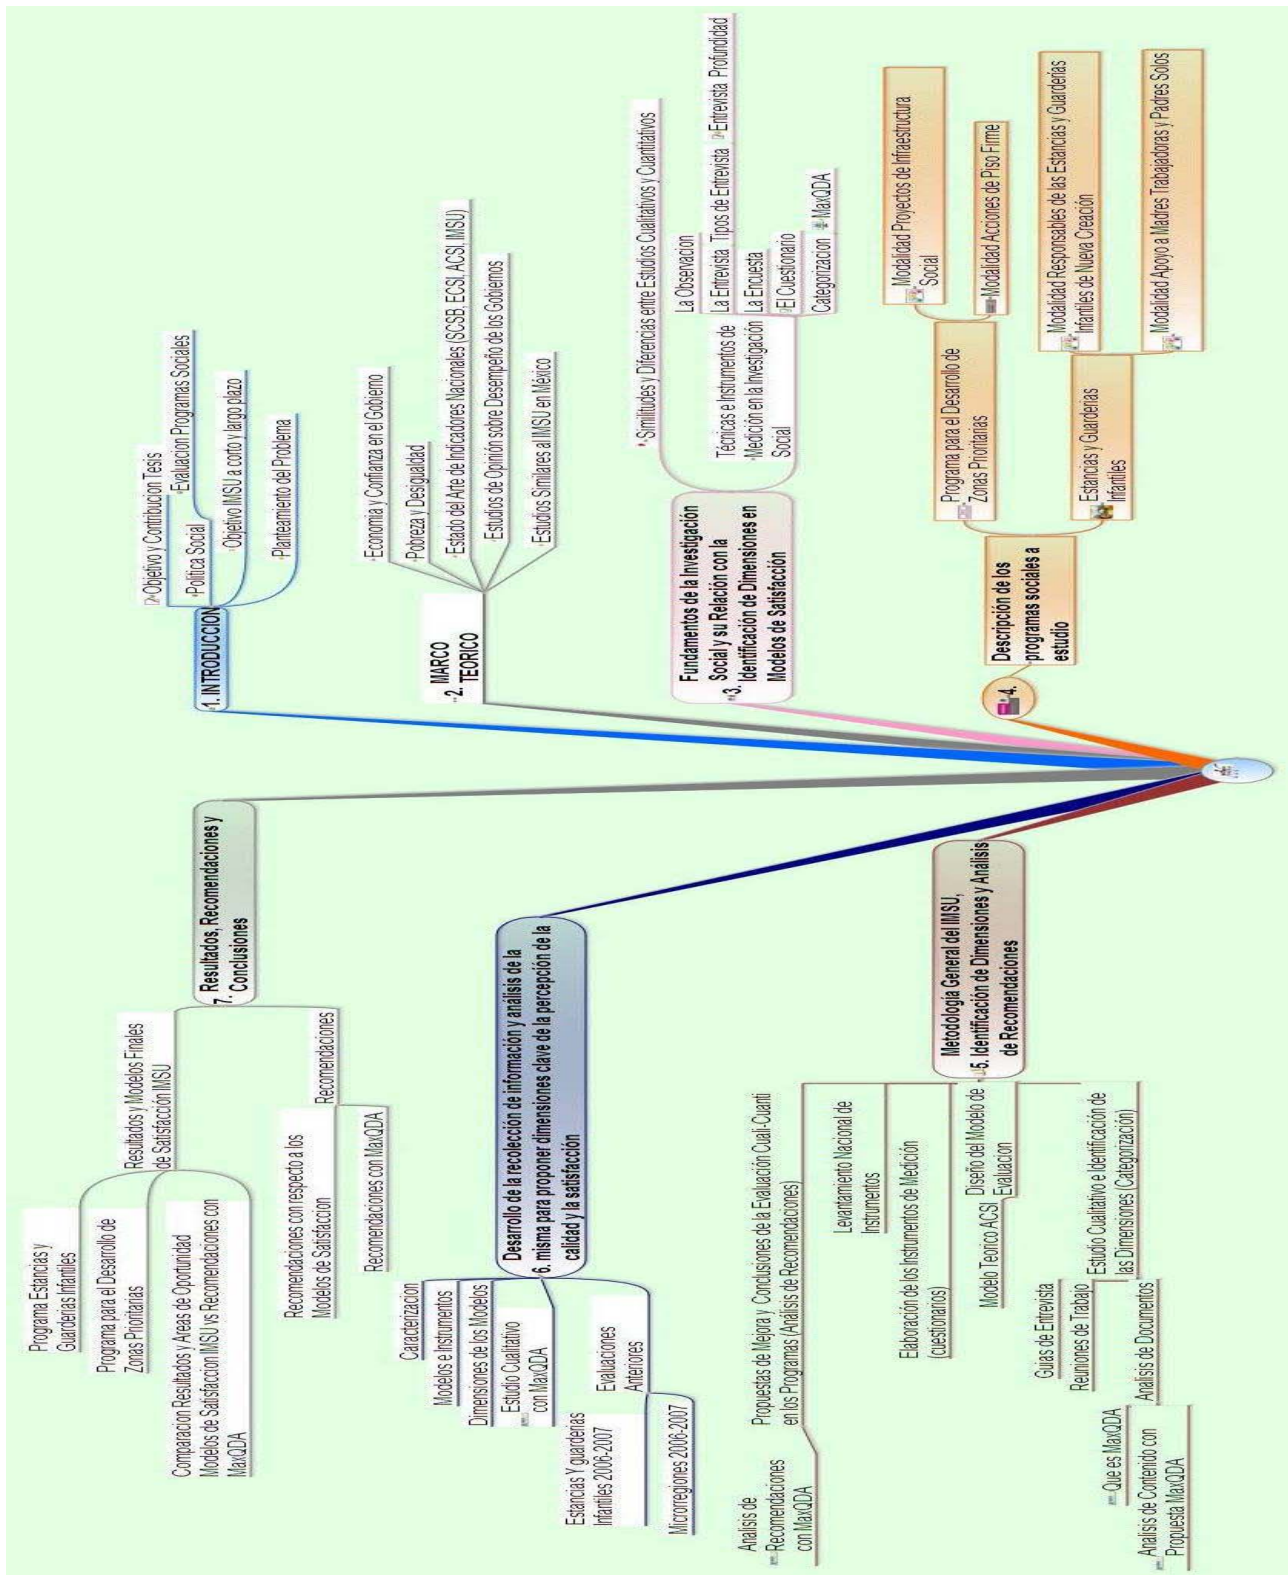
1. INTRODUCCION
Objetivo y Contribución Tesis
Política Social
Evaluacion Programas Sociales
Objetivo IMSU a corto y largo plazo
Planteamiento del Problema

2. MARCO TEORICO
Economía y Confianza en el Gobierno
Pobreza y Desigualdad
Estado del Arte de Indicadores Nacionales (SCSB, ECSI, ACSI, IMSU)
Estudios de Opinión sobre Desempeño de los Gobiernos
Estudios Similares al IMSU en México

3. Fundamentos de la Investigación Social y su Relación con la Identificación de Dimensiones en Modelos de Satisfacción
Similitudes y Diferencias entre Estudios Cualitativos y Cuantitativos
Técnicas e Instrumentos de Medición en la Investigación Social
La Observacion
La Entrevista
Tipos de Entrevista
Entrevista Profundidad
La Encuesta
El Cuestionario
Categorizacion
MaxQDA

4. Descripción de los programas sociales a estudio
Programa para el Desarrollo de Zonas Prioritarias
Modalidad Proyectos de Infraestructura Social
Modalidad Acciones de Piso Firme
Estancias y Guarderías Infantiles
Modalidad Responsables de las Estancias y Guarderías Infantiles de Nueva Creación
Modalidad Apoyo a Madres Trabajadoras y Padres Solos

5. Metodología General del IMSU, Identificación de Dimensiones y Análisis de Recomendaciones
Propuestas de Mejora y Conclusiones de la Evaluación Cuali-Cuanti en los Programas (Análisis de Recomendaciones)
Análisis de Recomendaciones con MaxQDA
Levantamiento Nacional de Instrumentos
Elaboración de los Instrumentos de Medición (cuestionarios)
Modelo Teorico ACSI
Diseño del Modelo de Evaluacion
Estudio Cualitativo e Identificación de las Dimensiones (Categorización)
Guías de Entrevista
Reuniones de Trabajo
Análisis de Documentos
Que es MaxQDA
Análisis de Contenido con Propuesta MaxQDA

6. Desarrollo de la recolección de información y análisis de la misma para proponer dimensiones clave de la percepción de la calidad y la satisfacción
Caracterización
Modelos e Instrumentos
Dimensiones de los Modelos
Estudio Cualitativo con MaxQDA
Evaluaciones Anteriores
Estancias Y guarderías Infantiles 2006-2007
Microrregiones 2006-2007

7. Resultados, Recomendaciones y Conclusiones
Resultados y Modelos Finales de Satisfacción IMSU
Programa Estancias y Guarderías Infantiles
Programa para el Desarrollo de Zonas Prioritarias
Comparacion Resultados y Areas de Oportunidad Modelos de Satisfacción IMSU vs Recomendaciones con MaxQDA
Recomendaciones
Recomendaciones con respecto a los Modelos de Satisfacción
Recomendaciones con MaxQDA